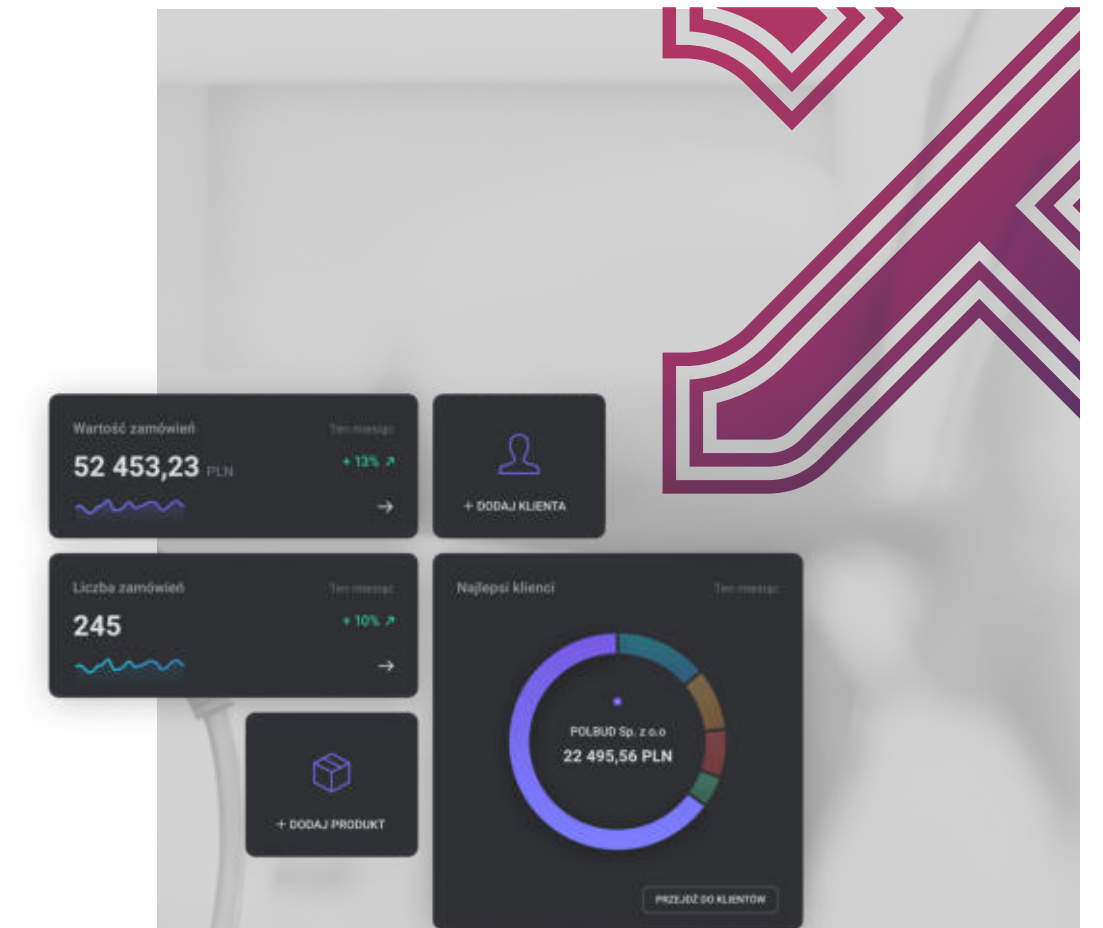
Wartość zamówień
Ten miesiąc
52 453,23 PLN
+ 13% ↗
→

+ DODAJ KLIENTA

Liczba zamówień
Ten miesiąc
245
+ 10% ↗
→

Najlepsi klienci
Ten miesiąc
POLBUD Sp. z o.o
22 495,56 PLN
PRZEJDŹ DO KLIENTÓW

+ DODAJ PRODUKT